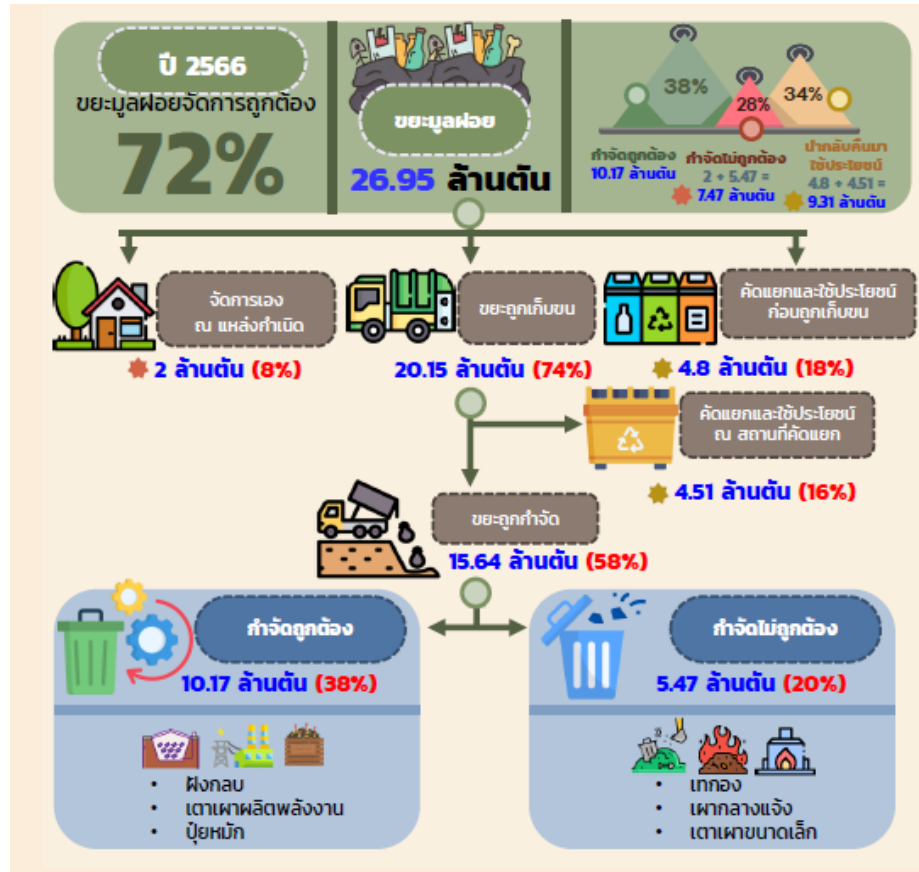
ปี 2566

ขยะมูลฝอยจัดการถูกต้อง

72%

ขยะมูลฝอย

26.95 ล้านตัน

38%

28%

34%

กำจัดถูกต้อง
10.17 ล้านตัน

กำจัดไม่ถูกต้อง
2 + 5.47 =
7.47 ล้านตัน

นำกลับคืนมาใช้ประโยชน์
4.8 + 4.51 =
9.31 ล้านตัน

จัดการเอง ณ แหล่งกำเนิด

2 ล้านตัน (8%)

ขยะถูกเก็บขน

20.15 ล้านตัน (74%)

คัดแยกและใช้ประโยชน์ก่อนถูกเก็บขน

4.8 ล้านตัน (18%)

คัดแยกและใช้ประโยชน์ ณ สถานที่คัดแยก

4.51 ล้านตัน (16%)

ขยะถูกกำจัด

15.64 ล้านตัน (58%)

กำจัดถูกต้อง

10.17 ล้านตัน (38%)

• ฝังกลบ
• เตาเผาผลิตพลังงาน
• ปุ๋ยหมัก

กำจัดไม่ถูกต้อง

5.47 ล้านตัน (20%)

• เทกอง
• เผากลางแจ้ง
• เตาเผาขนาดเล็ก